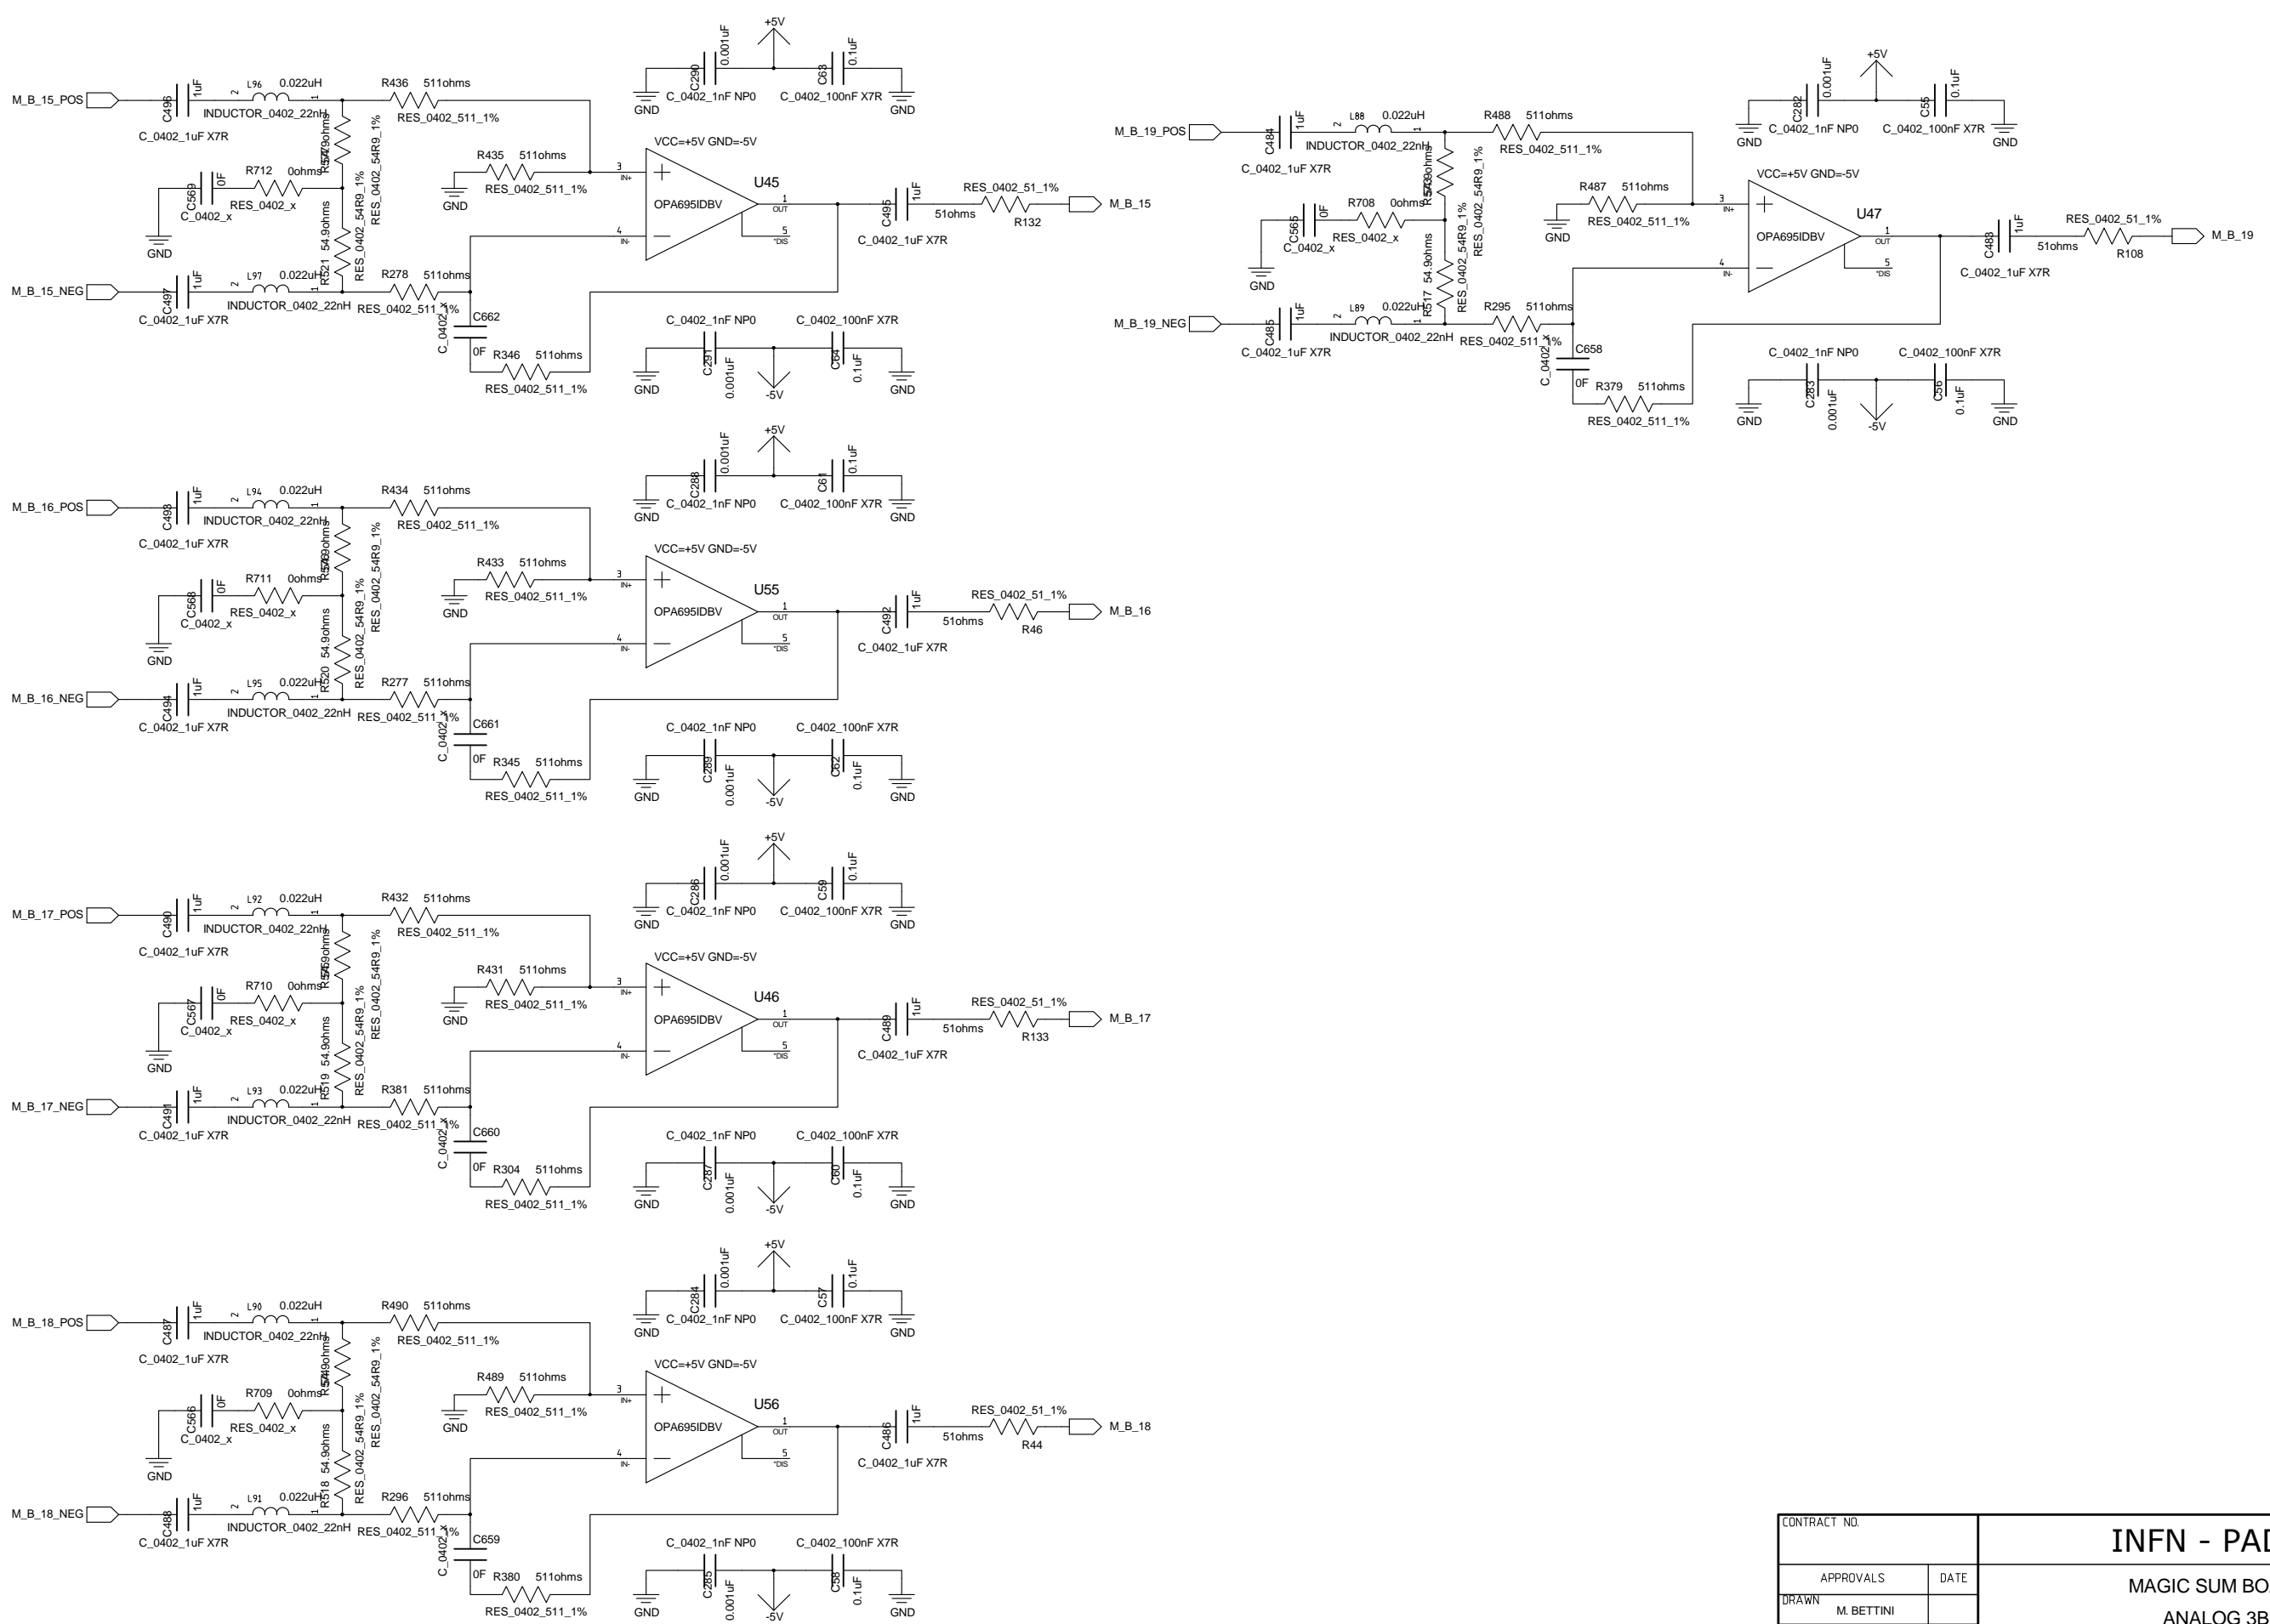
M_B_15_POS
C496 1uF
C_0402_1uF X7R
L96 0.022uH
INDUCTOR_0402_22nH
R436 511ohms
RES_0402_511_1%
R579 54.9ohms
RES_0402_54R9_1%
R712 0ohms
RES_0402_x
C569 0F
C_0402_x
GND
R521 54.9ohms
RES_0402_54R9_1%
M_B_15_NEG
C497 1uF
C_0402_1uF X7R
L97 0.022uH
INDUCTOR_0402_22nH
R278 511ohms
RES_0402_511_1%
C662
C_0402_x
0F
R346 511ohms
RES_0402_511_1%
R435 511ohms
RES_0402_511_1%
GND
VCC=+5V GND=-5V
U45
OPA695IDBV
IN+ IN- OUT *DIS
C495 1uF
C_0402_1uF X7R
RES_0402_51_1%
51ohms
R132
M_B_15
+5V
C290 0.001uF
C_0402_1nF NP0
C63 0.1uF
C_0402_100nF X7R
GND
GND
C_0402_1nF NP0
C_0402_100nF X7R
C291 0.001uF
C64 0.1uF
-5V
GND
GND

M_B_16_POS
C493 1uF
C_0402_1uF X7R
L94 0.022uH
INDUCTOR_0402_22nH
R434 511ohms
RES_0402_511_1%
R578 54.9ohms
RES_0402_54R9_1%
R711 0ohms
RES_0402_x
C568 0F
C_0402_x
GND
R520 54.9ohms
RES_0402_54R9_1%
M_B_16_NEG
C494 1uF
C_0402_1uF X7R
L95 0.022uH
INDUCTOR_0402_22nH
R277 511ohms
RES_0402_511_1%
C661
C_0402_x
0F
R345 511ohms
RES_0402_511_1%
R433 511ohms
RES_0402_511_1%
GND
VCC=+5V GND=-5V
U55
OPA695IDBV
C492 1uF
C_0402_1uF X7R
RES_0402_51_1%
51ohms
R46
M_B_16
+5V
C288 0.001uF
C_0402_1nF NP0
C61 0.1uF
C_0402_100nF X7R
GND
GND
C_0402_1nF NP0
C_0402_100nF X7R
C289 0.001uF
C62 0.1uF
-5V
GND
GND

M_B_17_POS
C490 1uF
C_0402_1uF X7R
L92 0.022uH
INDUCTOR_0402_22nH
R432 511ohms
RES_0402_511_1%
R576 54.9ohms
RES_0402_54R9_1%
R710 0ohms
RES_0402_x
C567 0F
C_0402_x
GND
R519 54.9ohms
RES_0402_54R9_1%
M_B_17_NEG
C491 1uF
C_0402_1uF X7R
L93 0.022uH
INDUCTOR_0402_22nH
R381 511ohms
RES_0402_511_1%
C660
C_0402_x
0F
R304 511ohms
RES_0402_511_1%
R431 511ohms
RES_0402_511_1%
GND
VCC=+5V GND=-5V
U46
OPA695IDBV
C489 1uF
C_0402_1uF X7R
RES_0402_51_1%
51ohms
R133
M_B_17
+5V
C286 0.001uF
C_0402_1nF NP0
C59 0.1uF
C_0402_100nF X7R
GND
GND
C_0402_1nF NP0
C_0402_100nF X7R
C287 0.001uF
C60 0.1uF
-5V
GND
GND

M_B_18_POS
C487 1uF
C_0402_1uF X7R
L90 0.022uH
INDUCTOR_0402_22nH
R490 511ohms
RES_0402_511_1%
R574 54.9ohms
RES_0402_54R9_1%
R709 0ohms
RES_0402_x
C566 0F
C_0402_x
GND
R518 54.9ohms
RES_0402_54R9_1%
M_B_18_NEG
C488 1uF
C_0402_1uF X7R
L91 0.022uH
INDUCTOR_0402_22nH
R296 511ohms
RES_0402_511_1%
C659
C_0402_x
0F
R380 511ohms
RES_0402_511_1%
R489 511ohms
RES_0402_511_1%
GND
VCC=+5V GND=-5V
U56
OPA695IDBV
C486 1uF
C_0402_1uF X7R
RES_0402_51_1%
51ohms
R44
M_B_18
+5V
C284 0.001uF
C_0402_1nF NP0
C57 0.1uF
C_0402_100nF X7R
GND
GND
C_0402_1nF NP0
C_0402_100nF X7R
C285 0.001uF
C58 0.1uF
-5V
GND
GND

M_B_19_POS
C484 1uF
C_0402_1uF X7R
L88 0.022uH
INDUCTOR_0402_22nH
R488 511ohms
RES_0402_511_1%
R573 54.9ohms
RES_0402_54R9_1%
R708 0ohms
RES_0402_x
C565 0F
C_0402_x
GND
R517 54.9ohms
RES_0402_54R9_1%
M_B_19_NEG
C485 1uF
C_0402_1uF X7R
L89 0.022uH
INDUCTOR_0402_22nH
R295 511ohms
RES_0402_511_1%
C658
C_0402_x
0F
R379 511ohms
RES_0402_511_1%
R487 511ohms
RES_0402_511_1%
GND
VCC=+5V GND=-5V
U47
OPA695IDBV
C483 1uF
C_0402_1uF X7R
RES_0402_51_1%
51ohms
R108
M_B_19
+5V
C282 0.001uF
C_0402_1nF NP0
C55 0.1uF
C_0402_100nF X7R
GND
GND
C_0402_1nF NP0
C_0402_100nF X7R
C283 0.001uF
C56 0.1uF
-5V
GND
GND

CONTRACT NO.
APPROVALS
DATE
DRAWN
M. BETTINI
INFN - PAD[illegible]
MAGIC SUM BO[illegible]
ANALOG 3B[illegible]